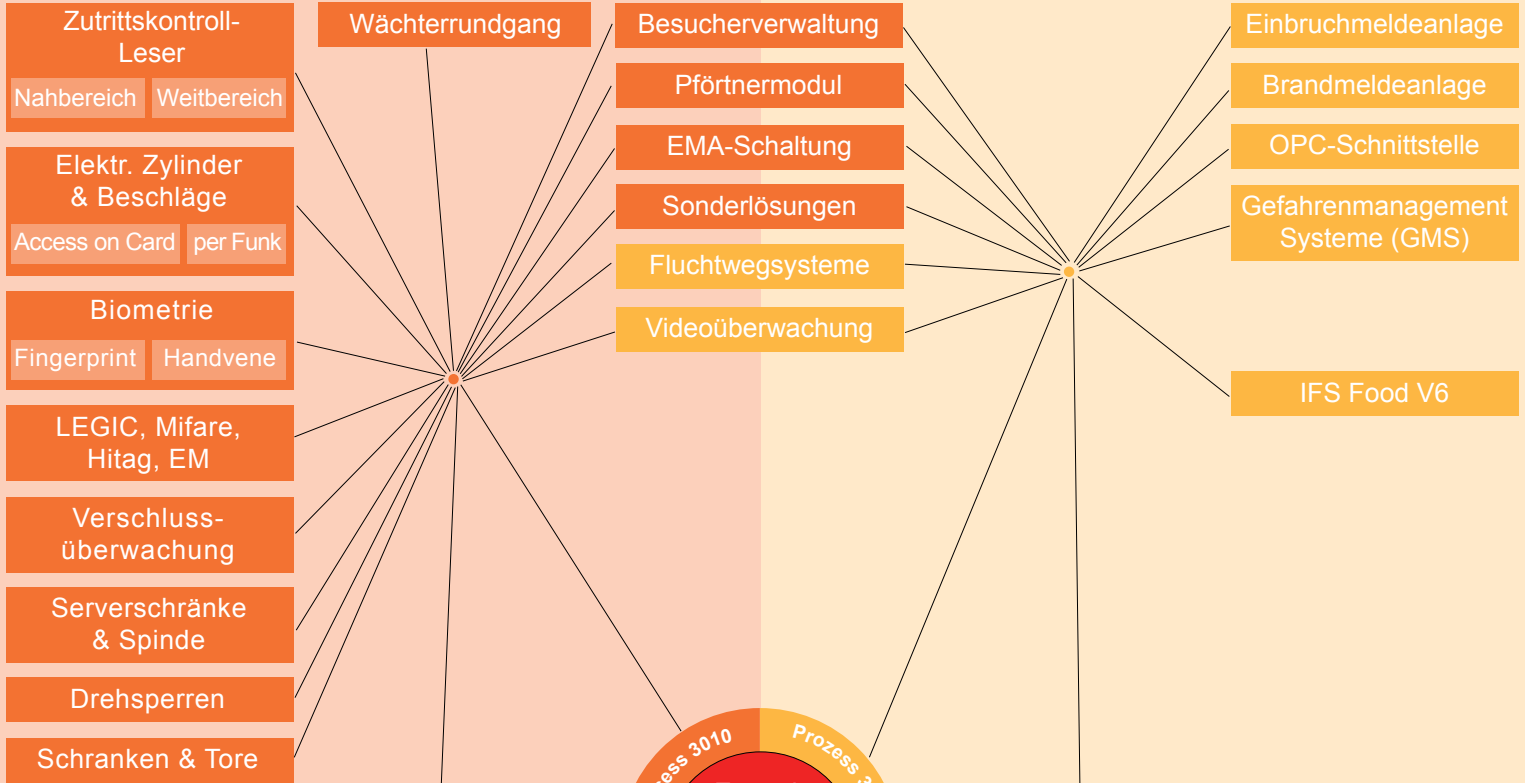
Zutrittskontroll-Leser
Nahbereich
Weitbereich

Elektr. Zylinder & Beschläge
Access on Card
per Funk

Biometrie
Fingerprint
Handvene

LEGIC, Mifare, Hitag, EM

Verschluss-überwachung

Serverschränke & Spinde

Drehsperren

Schranken & Tore

Wächterrundgang

Besucherverwaltung

Pförtnermodul

EMA-Schaltung

Sonderlösungen

Fluchtwegsysteme

Videoüberwachung

Einbruchmeldeanlage

Brandmeldeanlage

OPC-Schnittstelle

Gefahrenmanagement Systeme (GMS)

IFS Food V6

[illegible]ess 3010

Prozess 3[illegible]